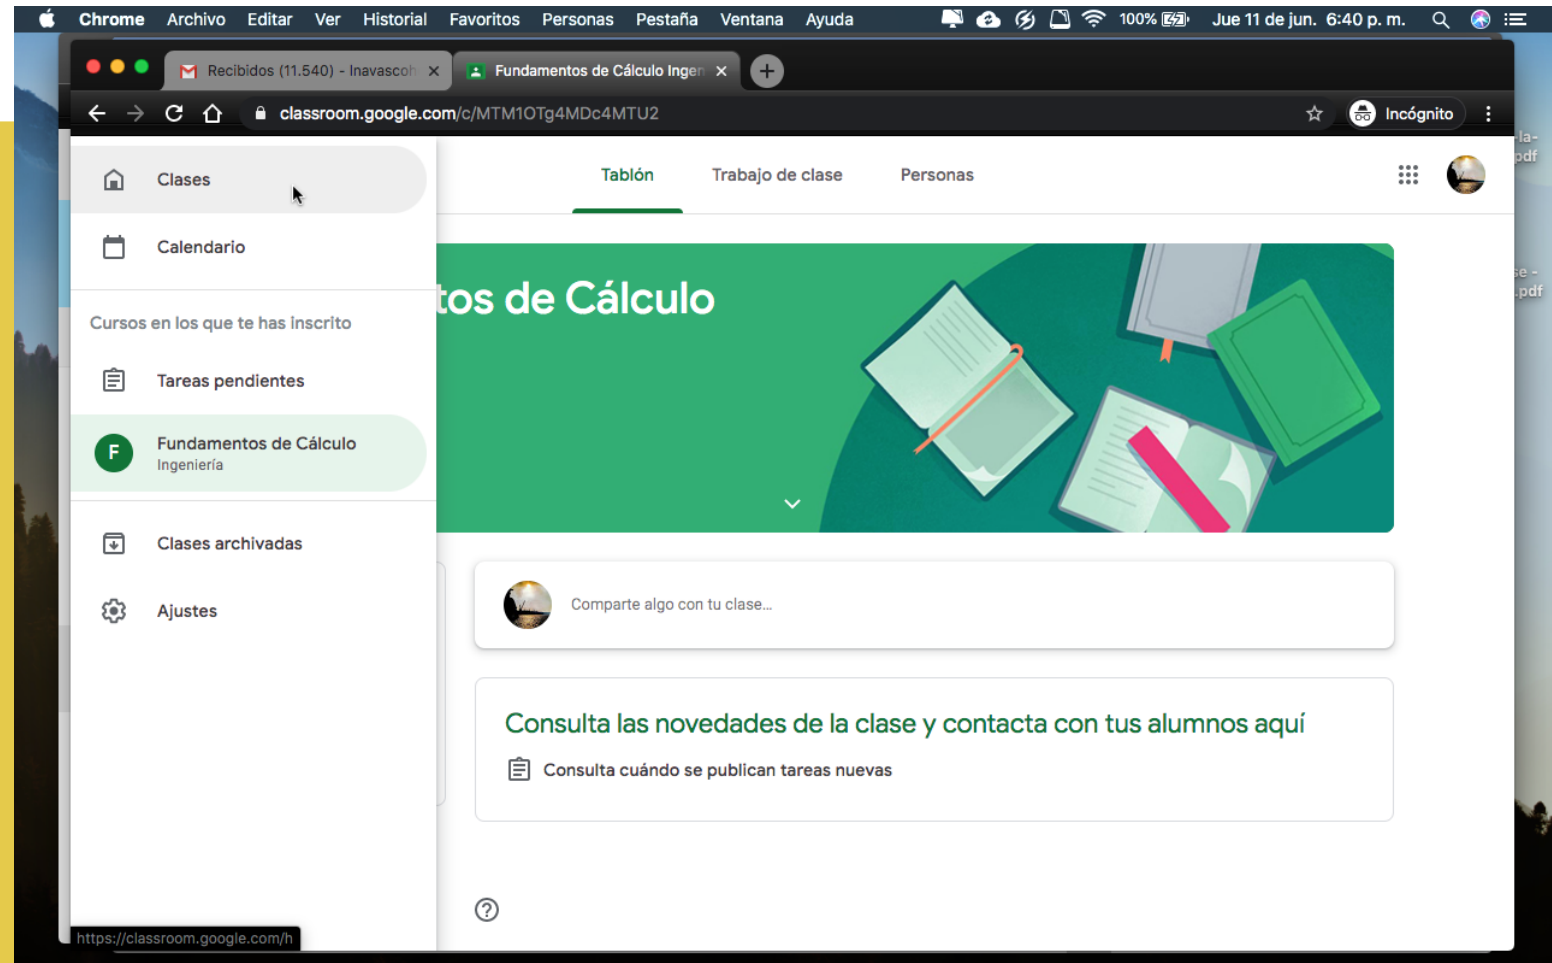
Chrome Archivo Editar Ver Historial Favoritos Personas Pestaña Ventana Ayuda 100% Jue 11 de jun. 6:40 p. m.

Recibidos (11.540) - Inavascoh ×
Fundamentos de Cálculo Inger ×

classroom.google.com/c/MTM1OTg4MDc4MTU2
Incógnito

Clases
Calendario
Cursos en los que te has inscrito
Tareas pendientes
F Fundamentos de Cálculo
Ingeniería
Clases archivadas
Ajustes

Tablón Trabajo de clase Personas

tos de Cálculo

Comparte algo con tu clase...

Consulta las novedades de la clase y contacta con tus alumnos aquí
Consulta cuándo se publican tareas nuevas

https://classroom.google.com/h

la-
pdf
se -
.pdf